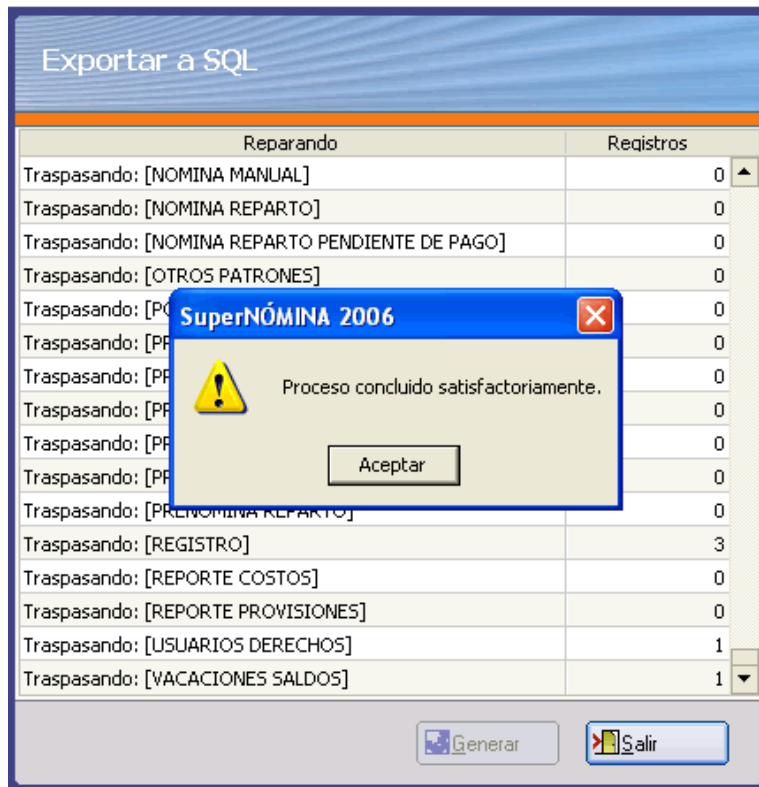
Exportar a SQL

| Reparando | Registros |
|---|---|
| Traspasando: [NOMINA MANUAL] | 0 |
| Traspasando: [NOMINA REPARTO] | 0 |
| Traspasando: [NOMINA REPARTO PENDIENTE DE PAGO] | 0 |
| Traspasando: [OTROS PATRONES] | 0 |
| Traspasando: [PO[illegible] | 0 |
| Traspasando: [PR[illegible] | 0 |
| Traspasando: [PR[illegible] | 0 |
| Traspasando: [PR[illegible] | 0 |
| Traspasando: [PR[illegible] | 0 |
| Traspasando: [PR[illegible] | 0 |
| Traspasando: [PRENOMINA REPARTO] | 0 |
| Traspasando: [REGISTRO] | 3 |
| Traspasando: [REPORTE COSTOS] | 0 |
| Traspasando: [REPORTE PROVISIONES] | 0 |
| Traspasando: [USUARIOS DERECHOS] | 1 |
| Traspasando: [VACACIONES SALDOS] | 1 |

SuperNÓMINA 2006

Proceso concluido satisfactoriamente.

Aceptar

Generar

Salir